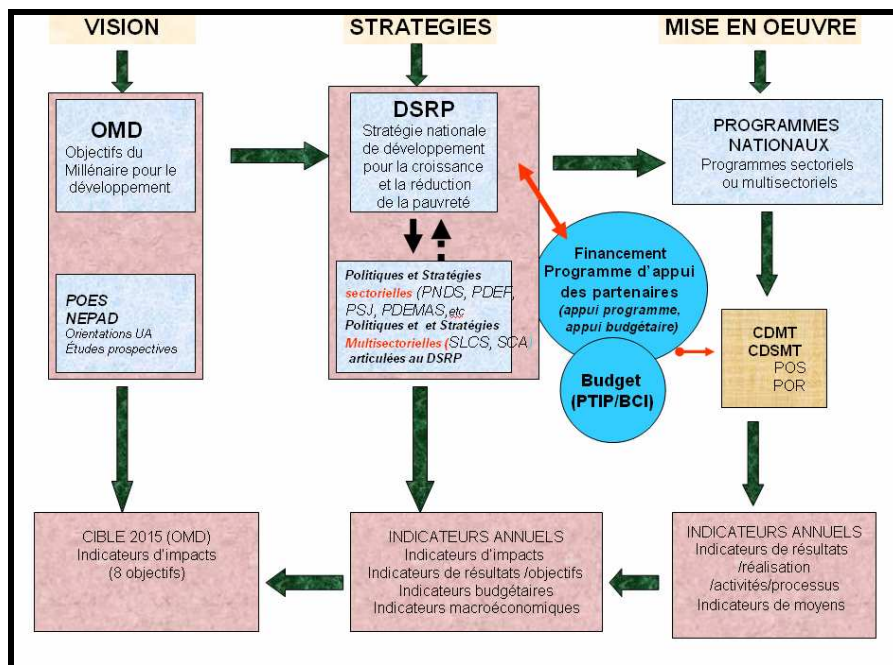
VISION

STRATEGIES

MISE EN OEUVRE

OMD
Objectifs du Millénaire pour le développement

POES
NEPAD
Orientations UA
Études prospectives

DSRP
Stratégie nationale de développement pour la croissance et la réduction de la pauvreté

Politiques et Stratégies sectorielles (PNDS, PDEF, PSJ, PDEMAS, etc
Politiques et et Stratégies Multisectorielles (SLCS, SCA) articulées au DSRP

PROGRAMMES NATIONAUX
Programmes sectoriels ou multisectoriels

Financement Programme d' appui des partenaires
(appui programme, appui budgétaire)

Budget
(PTIP/BCI)

CDMT
CDSMT
POS
POR

CIBLE 2015 (OMD)
Indicateurs d'impacts
(8 objectifs)

INDICATEURS ANNUELS
Indicateurs d'impacts
Indicateurs de résultats /objectifs
Indicateurs budgétaires
Indicateurs macroéconomiques

INDICATEURS ANNUELS
Indicateurs de résultats /réalisation /activités/processus
Indicateurs de moyens